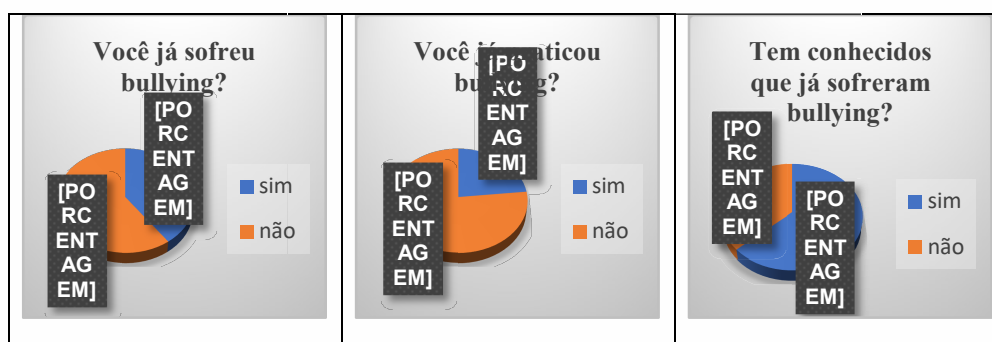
| Você já sofreu bullying? [PORCENTAGEM] [PORCENTAGEM] sim não | Você já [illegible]aticou bu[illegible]g? [PORCENTAGEM] [PORCENTAGEM] sim não | Tem conhecidos que já sofreram bullying? [PORCENTAGEM] [PORCENTAGEM] sim não |
|---|---|---|